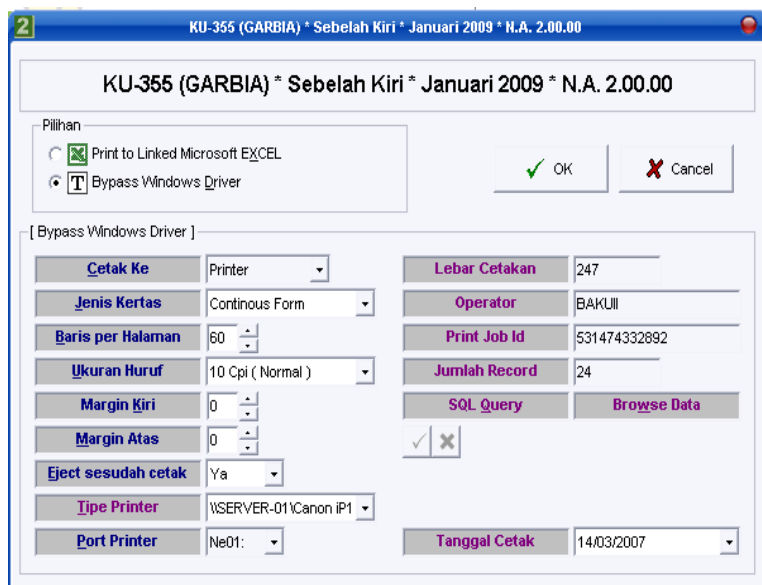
2 KU-355 (GARBIA) * Sebelah Kiri * Januari 2009 * N.A. 2.00.00

KU-355 (GARBIA) * Sebelah Kiri * Januari 2009 * N.A. 2.00.00

Pilihan

Print to Linked Microsoft EXCEL

Bypass Windows Driver

OK

Cancel

[ Bypass Windows Driver ]

| | | | |
|---|---|---|---|
| Cetak Ke | Printer | Lebar Cetakan | 247 |
| Jenis Kertas | Continous Form | Operator | BAKUII |
| Baris per Halaman | 60 | Print Job Id | 531474332892 |
| Ukuran Huruf | 10 Cpi ( Normal ) | Jumlah Record | 24 |
| Margin Kiri | 0 | SQL Query | Browse Data |
| Margin Atas | 0 | | |
| Eject sesudah cetak | Ya | | |
| Tipe Printer | \\SERVER-01\Canon iP1 | | |
| Port Printer | Ne01: | Tanggal Cetak | 14/03/2007 |